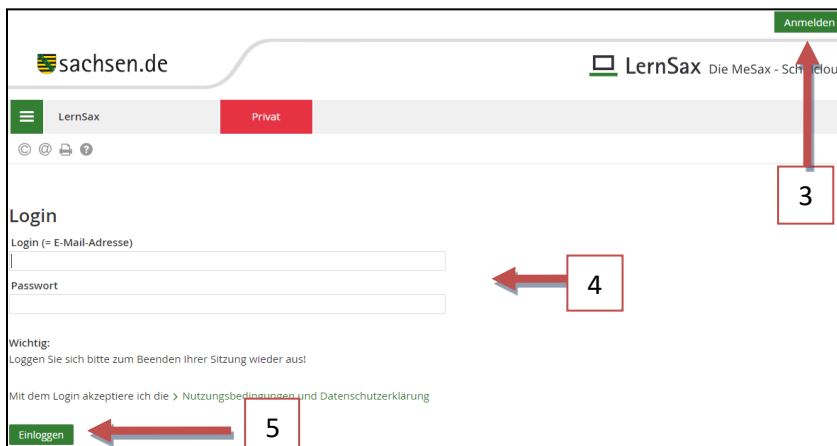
Anmelden

sachsen.de

LernSax Die MeSax - Sch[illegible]

LernSax

Privat

3

Login

Login (= E-Mail-Adresse)

Passwort

4

Wichtig:
Loggen Sie sich bitte zum Beenden Ihrer Sitzung wieder aus!

Mit dem Login akzeptiere ich die > Nutzungsbedingungen und Datenschutzerklärung

Einloggen

5